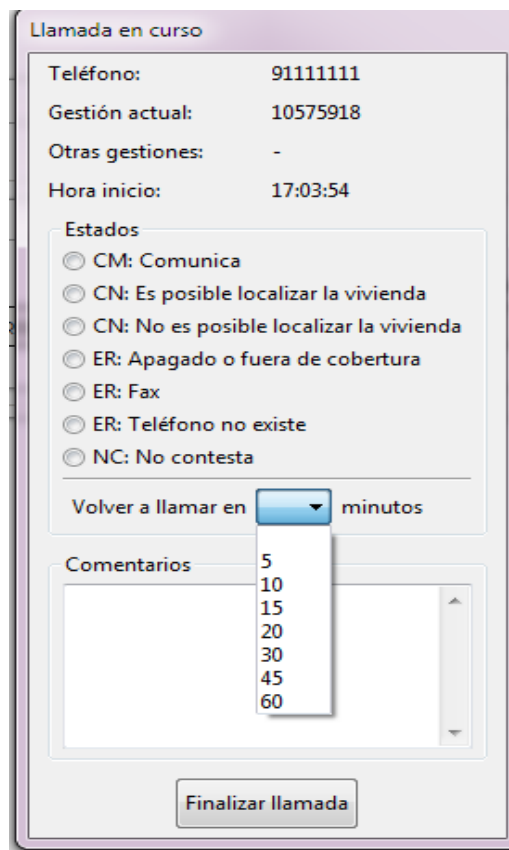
Llamada en curso

| | |
|---|---|
| Teléfono: | 91111111 |
| Gestión actual: | 10575918 |
| Otras gestiones: | - |
| Hora inicio: | 17:03:54 |

Estados
CM: Comunica
CN: Es posible localizar la vivienda
CN: No es posible localizar la vivienda
ER: Apagado o fuera de cobertura
ER: Fax
ER: Teléfono no existe
NC: No contesta

Volver a llamar en minutos

5
10
15
20
30
45
60

Comentarios

Finalizar llamada